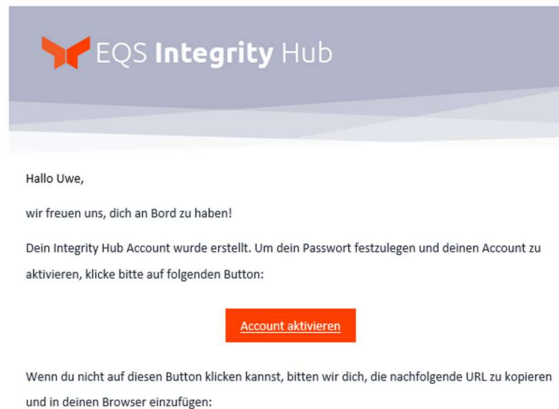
EQS Integrity Hub

Hallo Uwe,

wir freuen uns, dich an Bord zu haben!

Dein Integrity Hub Account wurde erstellt. Um dein Passwort festzulegen und deinen Account zu aktivieren, klicke bitte auf folgenden Button:

Account aktivieren

Wenn du nicht auf diesen Button klicken kannst, bitten wir dich, die nachfolgende URL zu kopieren und in deinen Browser einzufügen: